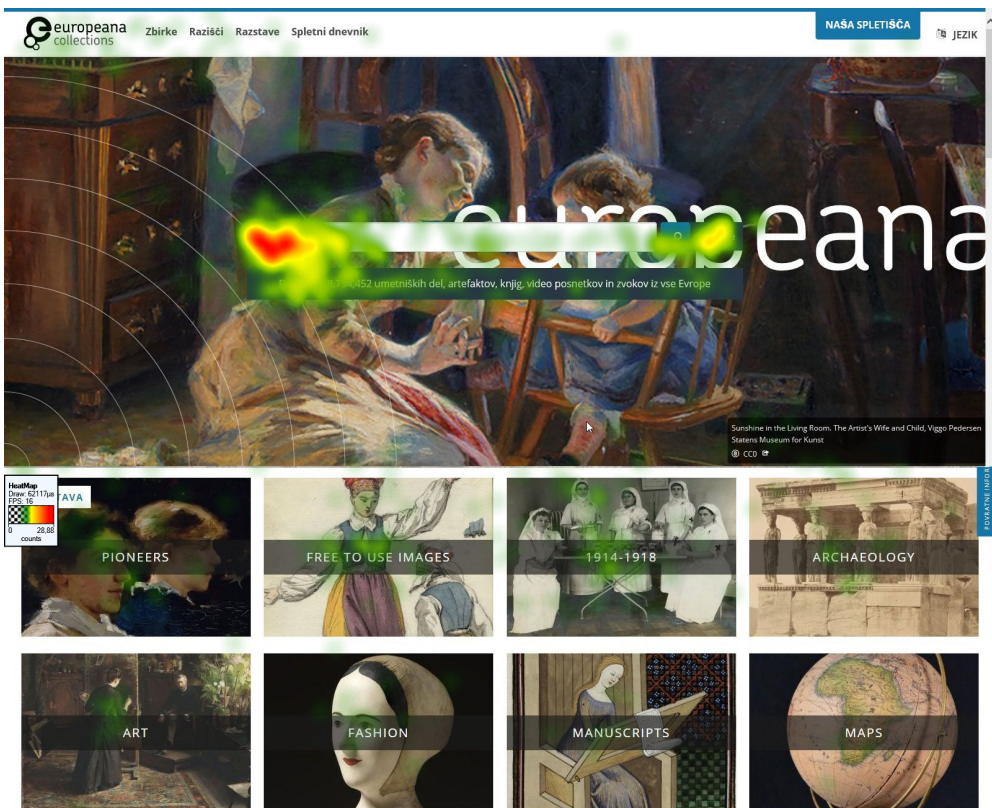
europeana collections

Zbirke Razišči Razstave Spletni dnevnik

NAŠA SPLETIŠČA

JEZIK

europeana

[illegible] ,452 umetniških del, artefaktov, knjig, video posnetkov in zvokov iz vse Evrope

Sunshine in the Living Room. The Artist's Wife and Child, Viggo Pedersen
Statens Museum for Kunst

CC0

HeatMap
Draw: 62117µs
FPS: 16
0 28,88
counts

TAVA

PIONEERS

FREE TO USE IMAGES

1914-1918

ARCHAEOLOGY

POVRATNE INFOR

ART

FASHION

MANUSCRIPTS

MAPS